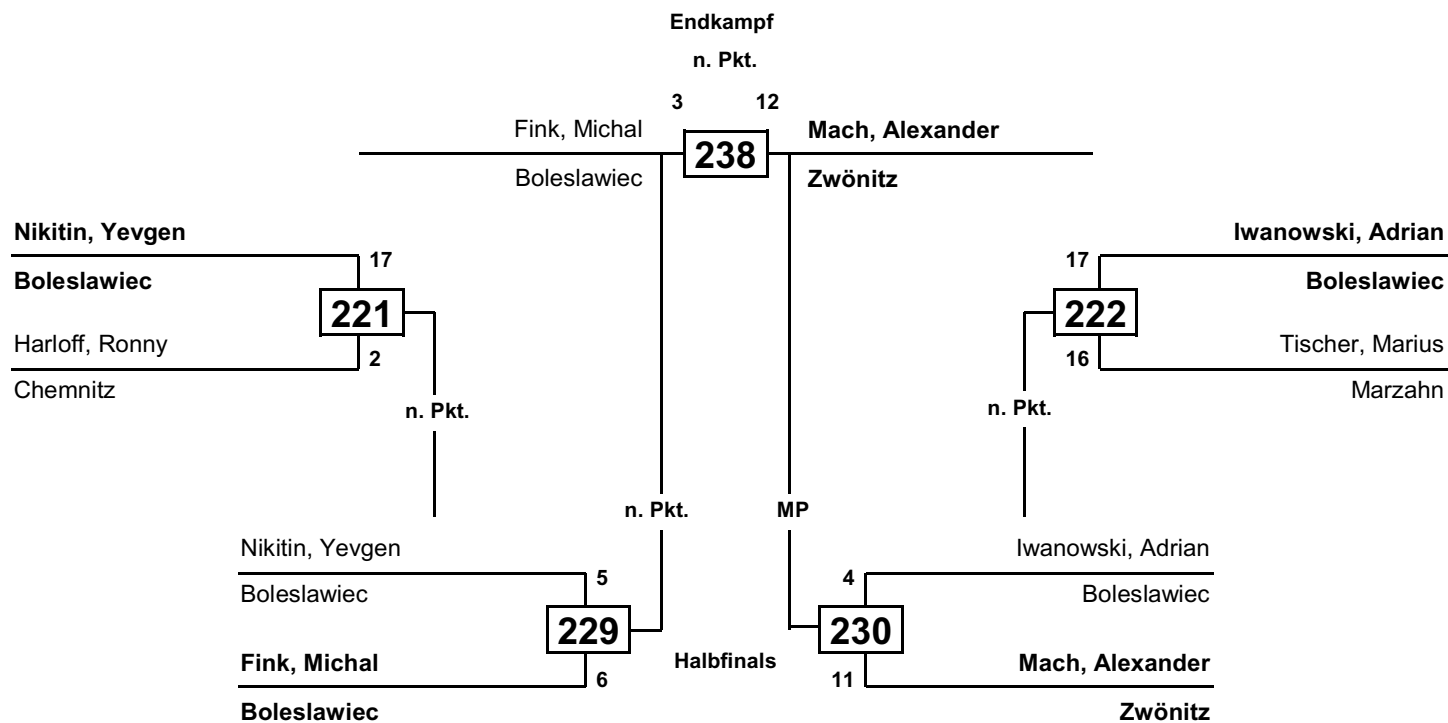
Endkampf

n. Pkt.

3 12

Fink, Michal
Boleslawiec

238

Mach, Alexander
Zwönitz

Nikitin, Yevgen
Boleslawiec

17

221

Harloff, Ronny
Chemnitz

2

n. Pkt.

Iwanowski, Adrian
Boleslawiec

17

222

Tischer, Marius
Marzahn

16

n. Pkt.

n. Pkt.

MP

Nikitin, Yevgen
Boleslawiec

5

229

Fink, Michal
Boleslawiec

6

Halbfinals

Iwanowski, Adrian
Boleslawiec

4

230

Mach, Alexander
Zwönitz

11